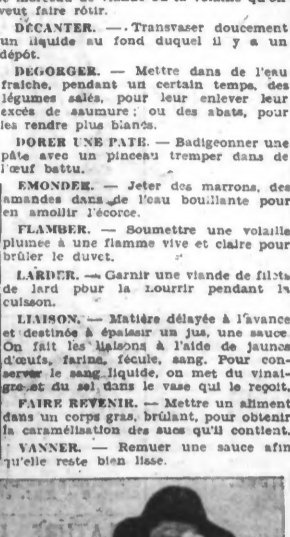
veut faire rôtir.

DÉCANTER. — Transvaser doucement un liquide au fond duquel il y a un dépôt.

DEGORGER. — Mettre dans de l'eau fraîche, pendant un certain temps, des légumes salés, pour leur enlever leur excès de saumure ; ou des abats, pour les rendre plus blancs.

DORER UNE PATE. — Badigeonner une pâte avec un pinceau tremper dans de l'œuf battu.

EMONDER. — Jeter des marrons, des amandes dans de l'eau bouillante pour en amollir l'écorce.

FLAMBER. — Soumettre une volaille plumée à une flamme vive et claire pour brûler le duvet.

LARDER. — Garnir une viande de filets de lard pour la nourrir pendant la cuisson.

LIAISON. — Matière délayée à l'avance et destinée à épaissir un jus, une sauce. On fait les liaisons à l'aide de jaunes d'œufs, farine, fécule, sang. Pour conserver le sang liquide, on met du vinaigre et du sel dans le vase qui le reçoit.

FAIRE REVENIR. — Mettre un aliment dans un corps gras, brûlant, pour obtenir la caramélisation des sucs qu'il contient.

VANNER. — Remuer une sauce afin qu'elle reste bien lisse.